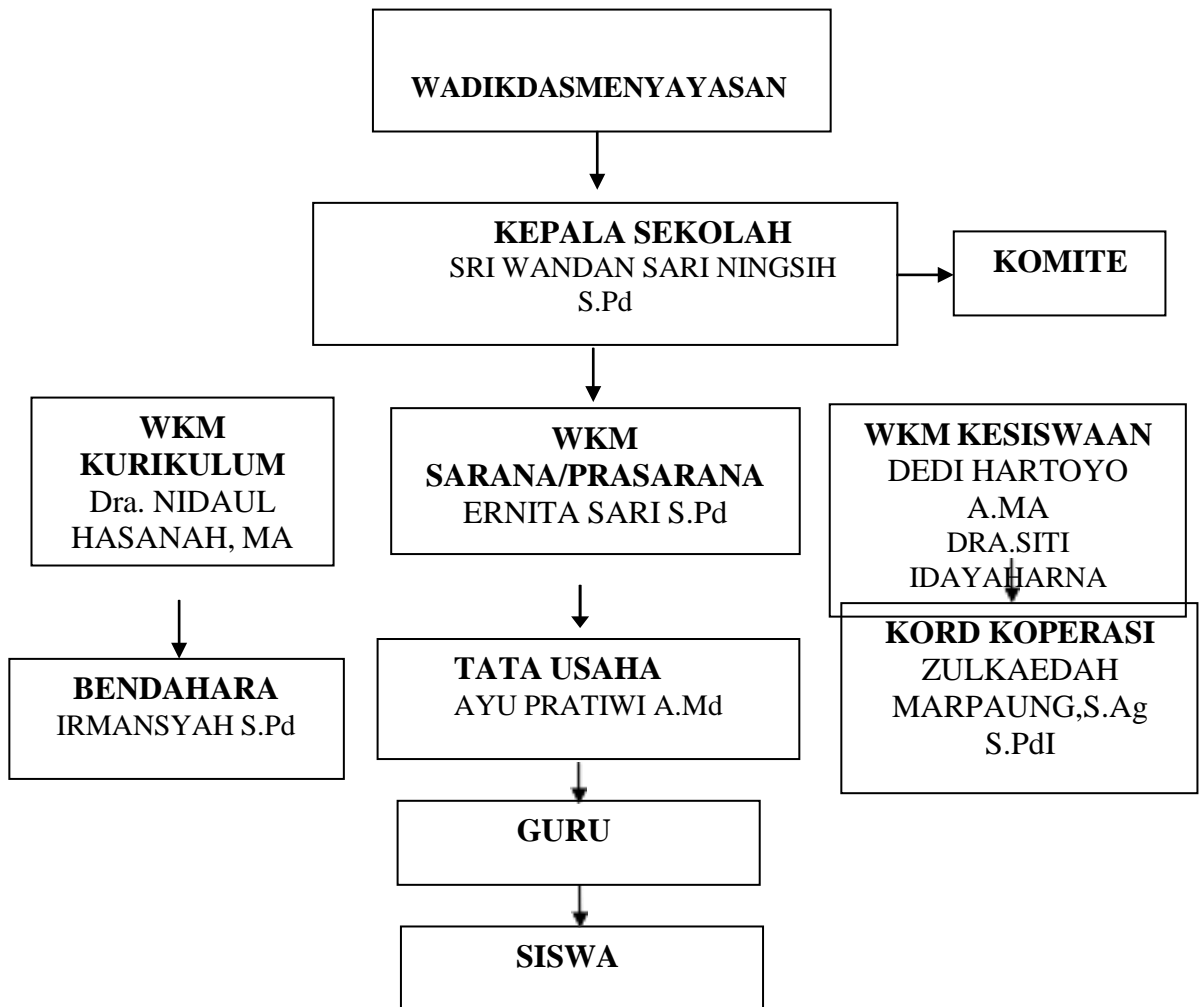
WADIKDASMENYAYASAN

KEPALA SEKOLAH
SRI WANDAN SARI NINGSIH S.Pd

KOMITE

WKM KURIKULUM
Dra. NIDAUL HASANAH, MA

WKM SARANA/PRASARANA
ERNITA SARI S.Pd

WKM KESISWAAN
DEDI HARTOYO A.MA
DRA.SITI IDAYAHARNA

BENDAHARA
IRMANSYAH S.Pd

TATA USAHA
AYU PRATIWI A.Md

KORD KOPERASI
ZULKAEDAH MARPAUNG,S.Ag S.PdI

GURU

SISWA